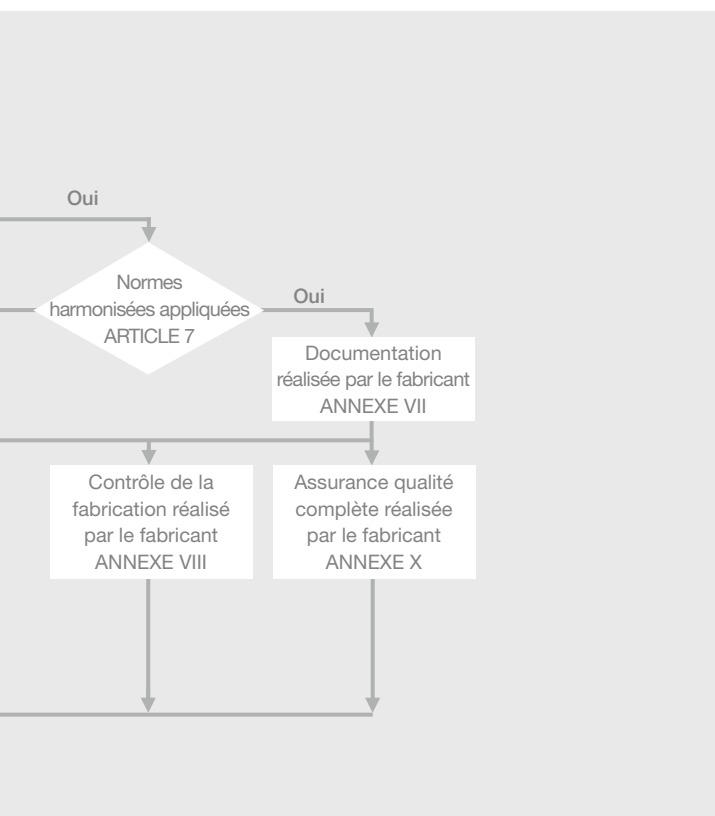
Oui

Normes harmonisées appliquées ARTICLE 7

Oui

Documentation réalisée par le fabricant ANNEXE VII

Contrôle de la fabrication réalisé par le fabricant ANNEXE VIII

Assurance qualité complète réalisée par le fabricant ANNEXE X